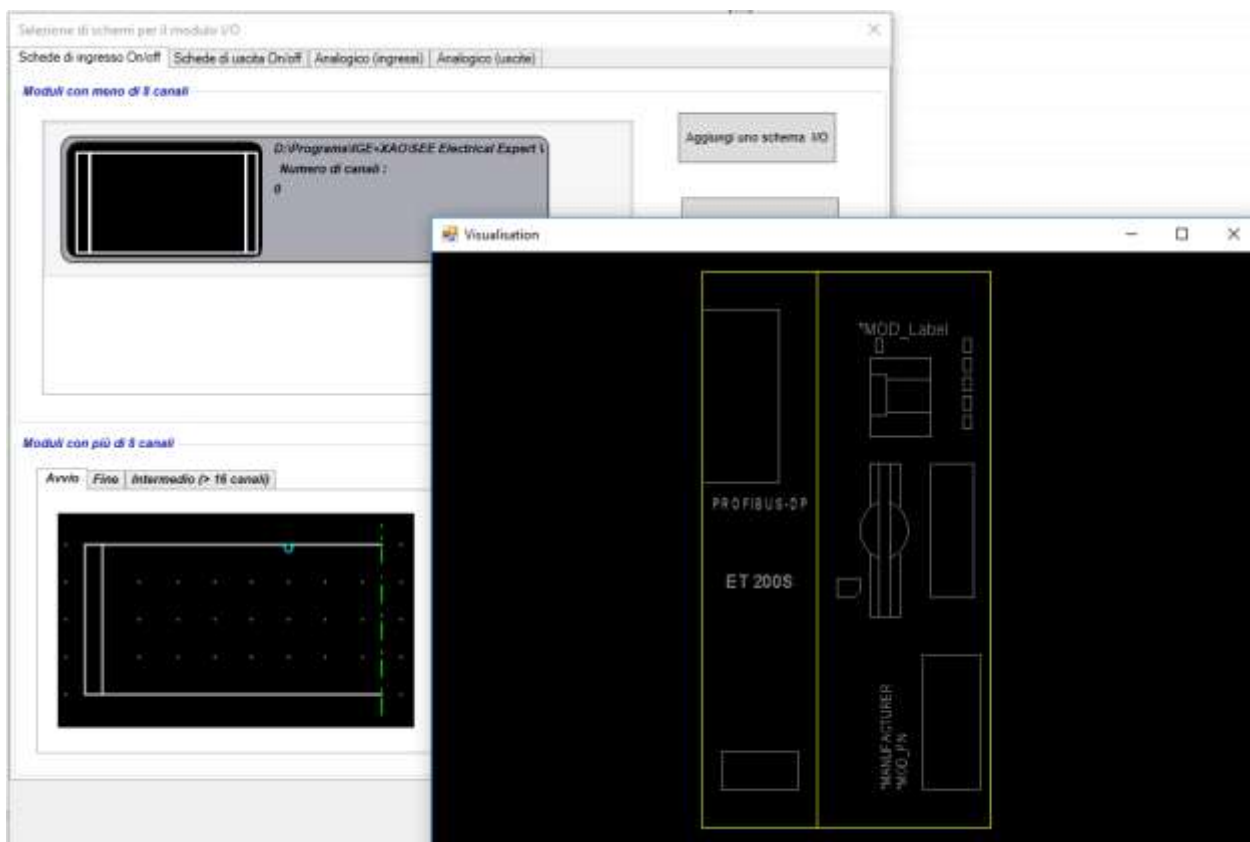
Selezione di schemi per il modulo I/O

Schede di ingresso On/off | Schede di uscita On/off | Analogico (ingressi) | Analogico (uscite)

Moduli con meno di 8 canali

D:\Programs\IGE+XAO\SEE Electrical Expert \

Numero di canali :

0

Aggiungi uno schema I/O

Moduli con più di 8 canali

Avvio | Fine | Intermedio (> 16 canali)

Visualisation

*MOD_Label

PROFIBUS-DP

ET 200S

*MANUFACTURER
*MOD_P.N